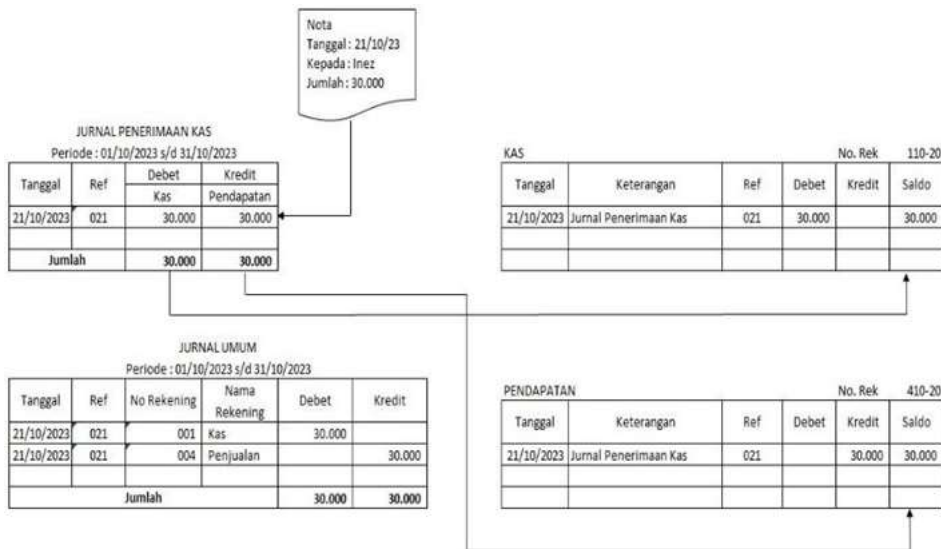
Nota
Tanggal : 21/10/23
Kepada : Inez
Jumlah : 30.000

JURNAL PENERIMAAN KAS
Periode : 01/10/2023 s/d 31/10/2023

| Tanggal | Ref | Debet Kas | Kredit Pendapatan |
|---|---|---|---|
| 21/10/2023 | 021 | 30.000 | 30.000 |
| | | | |
| Jumlah | | 30.000 | 30.000 |

KAS No. Rek 110-20

| Tanggal | Keterangan | Ref | Debet | Kredit | Saldo |
|---|---|---|---|---|---|
| 21/10/2023 | Jurnal Penerimaan Kas | 021 | 30.000 | | 30.000 |
| | | | | | |
| | | | | | |

JURNAL UMUM
Periode : 01/10/2023 s/d 31/10/2023

| Tanggal | Ref | No Rekening | Nama Rekening | Debet | Kredit |
|---|---|---|---|---|---|
| 21/10/2023 | 021 | 001 | Kas | 30.000 | |
| 21/10/2023 | 021 | 004 | Penjualan | | 30.000 |
| | | | | | |
| Jumlah | | | | 30.000 | 30.000 |

PENDAPATAN No. Rek 410-20

| Tanggal | Keterangan | Ref | Debet | Kredit | Saldo |
|---|---|---|---|---|---|
| 21/10/2023 | Jurnal Penerimaan Kas | 021 | | 30.000 | 30.000 |
| | | | | | |
| | | | | | |